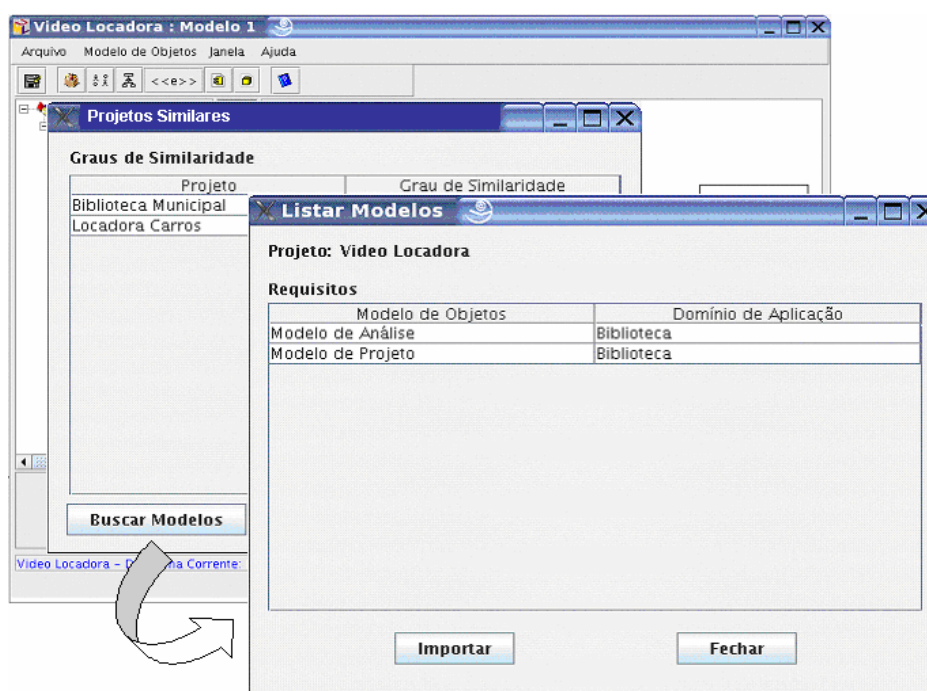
Video Locadora : Modelo 1

Arquivo Modelo de Objetos Janela Ajuda

<<e>>

Projetos Similares

Graus de Similaridade

| Projeto | Grau de Similaridade |
|---|---|
| Biblioteca Municipal | |
| Locadora Carros | |

Buscar Modelos

Video Locadora – D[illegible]ma Corrente:

Listar Modelos

Projeto: Video Locadora

Requisitos

| Modelo de Objetos | Domínio de Aplicação |
|---|---|
| Modelo de Análise | Biblioteca |
| Modelo de Projeto | Biblioteca |

Importar

Fechar